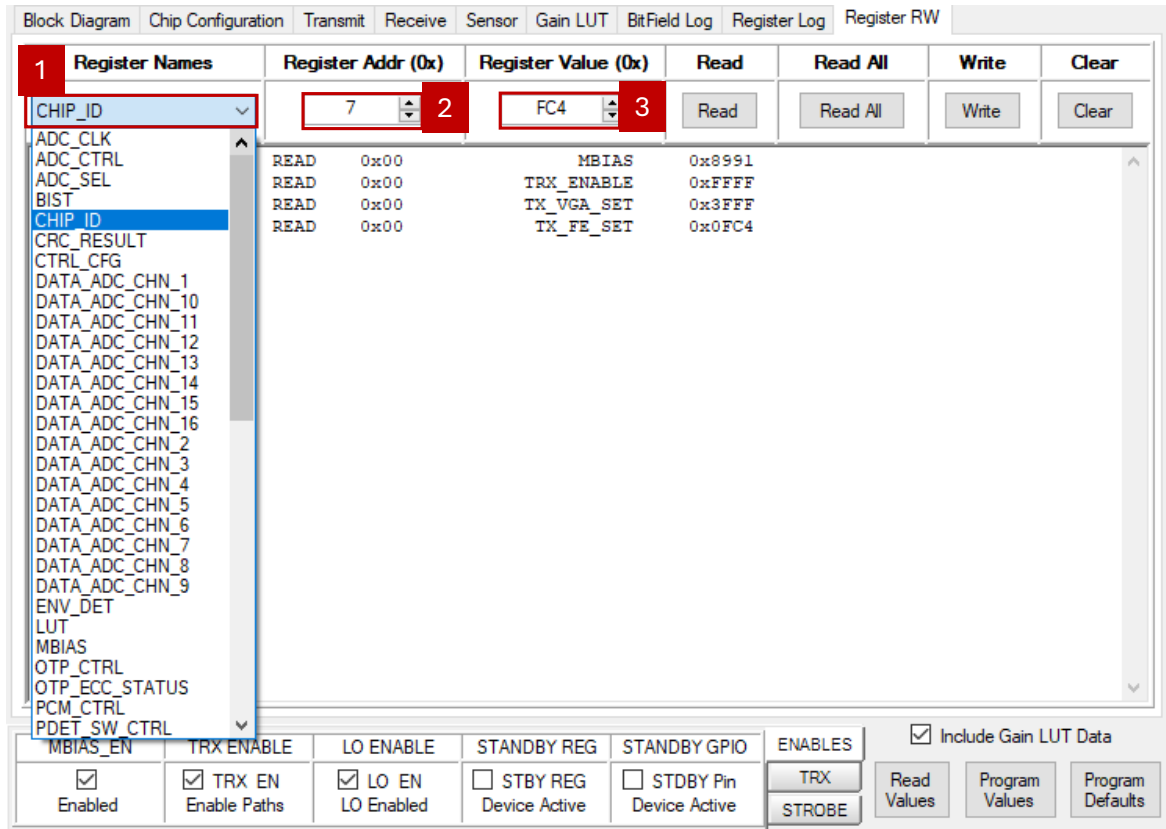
Block Diagram | Chip Configuration | Transmit | Receive | Sensor | Gain LUT | BitField Log | Register Log | Register RW

| Register Names | Register Addr (0x) | Register Value (0x) | Read | Read All | Write | Clear |
|---|---|---|---|---|---|---|
| 1 CHIP_ID | 7 2 | FC4 3 | Read | Read All | Write | Clear |

ADC_CLK
ADC_CTRL
ADC_SEL
BIST
CHIP_ID
CRC_RESULT
CTRL_CFG
DATA_ADC_CHN_1
DATA_ADC_CHN_10
DATA_ADC_CHN_11
DATA_ADC_CHN_12
DATA_ADC_CHN_13
DATA_ADC_CHN_14
DATA_ADC_CHN_15
DATA_ADC_CHN_16
DATA_ADC_CHN_2
DATA_ADC_CHN_3
DATA_ADC_CHN_4
DATA_ADC_CHN_5
DATA_ADC_CHN_6
DATA_ADC_CHN_7
DATA_ADC_CHN_8
DATA_ADC_CHN_9
ENV_DET
LUT
MBIAS
OTP_CTRL
OTP_ECC_STATUS
PCM_CTRL
PDET_SW_CTRL

READ 0x00 MBIAS 0x8991
READ 0x00 TRX_ENABLE 0xFFFF
READ 0x00 TX_VGA_SET 0x3FFF
READ 0x00 TX_FE_SET 0x0FC4

| MBIAS_EN | TRX ENABLE | LO ENABLE | STANDBY REG | STANDBY GPIO |
|---|---|---|---|---|
| ☑ Enabled | ☑ TRX_EN Enable Paths | ☑ LO_EN LO Enabled | ☐ STBY REG Device Active | ☐ STDBY Pin Device Active |

ENABLES
TRX
STROBE

☑ Include Gain LUT Data

Read Values
Program Values
Program Defaults